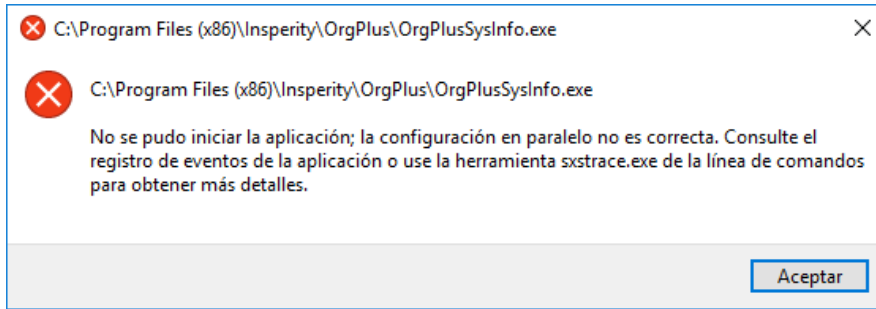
C:\Program Files (x86)\Insperity\OrgPlus\OrgPlusSysInfo.exe

C:\Program Files (x86)\Insperity\OrgPlus\OrgPlusSysInfo.exe

No se pudo iniciar la aplicación; la configuración en paralelo no es correcta. Consulte el registro de eventos de la aplicación o use la herramienta sxstrace.exe de la línea de comandos para obtener más detalles.

Aceptar